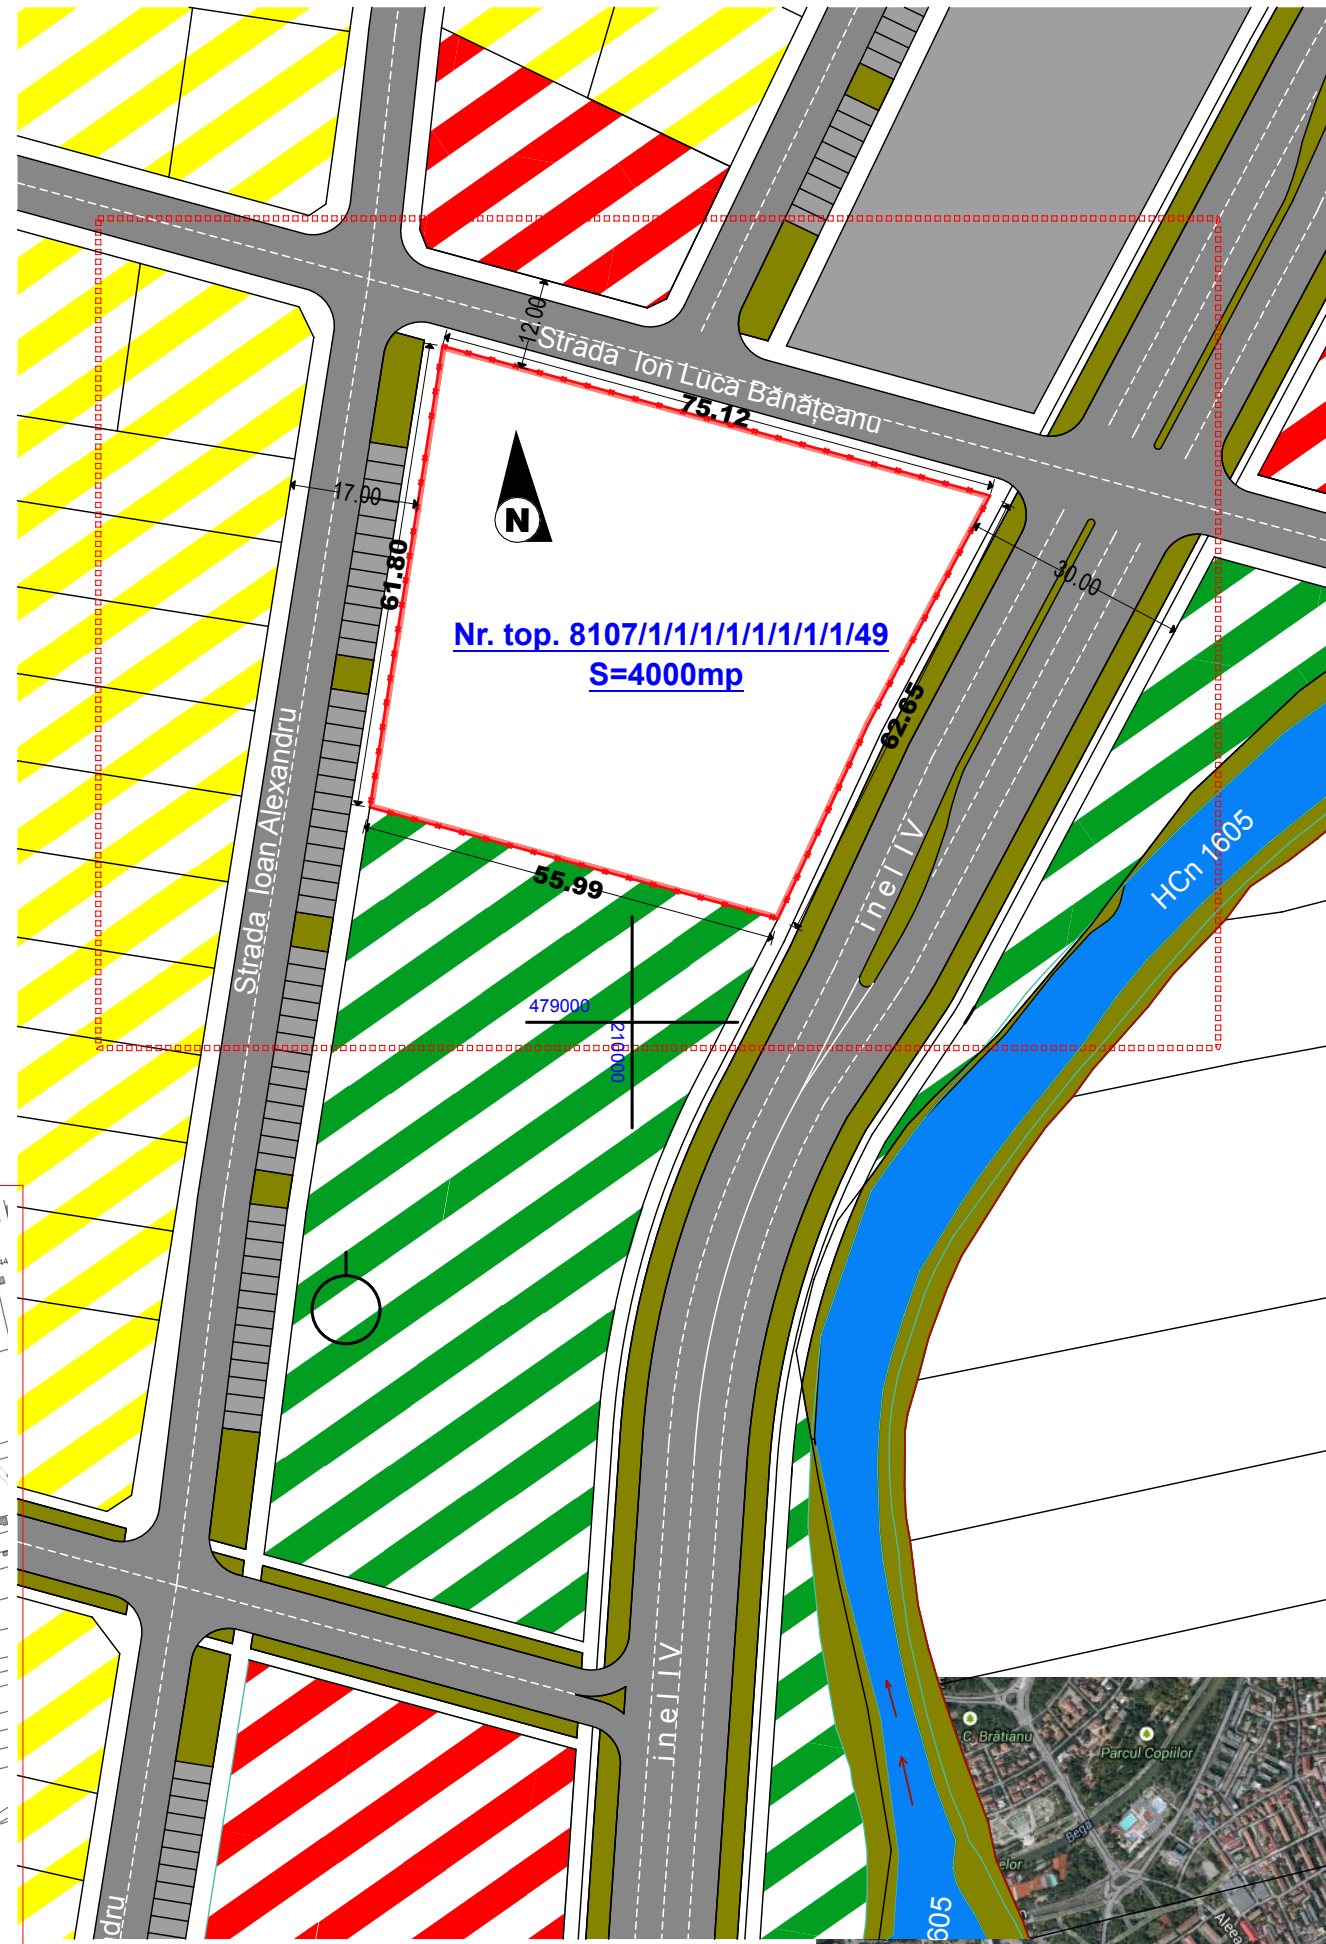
Strada Ion Luca Bănățeanu
12.00
75.12
17.00
61.80
N
Nr. top. 8107/1/1/1/1/1/1/1/1/49
S=4000mp
62.65
30.00
Strada Ioan Alexandru
55.99
inel IV
HCn 1605
479000
210000
inel IV
C. Brătianu
Parcul Copiilor
Bega
elor
Alee
ndru
605